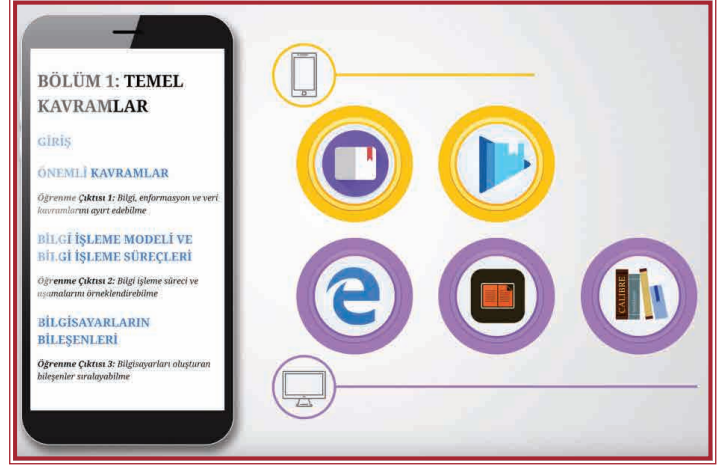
BÖLÜM 1: TEMEL KAVRAMLAR

GİRİŞ

ÖNEMLİ KAVRAMLAR

Öğrenme Çıktısı 1: Bilgi, enformasyon ve veri kavramlarını ayırt edebilme

BİLGİ İŞLEME MODELİ VE BİLGİ İŞLEME SÜREÇLERİ

Öğrenme Çıktısı 2: Bilgi işleme süreci ve aşamalarını örneklendirebilme

BİLGİSAYARLARIN BİLEŞENLERİ

Öğrenme Çıktısı 3: Bilgisayarları oluşturan bileşenler sıralayabilme

CALIBRE